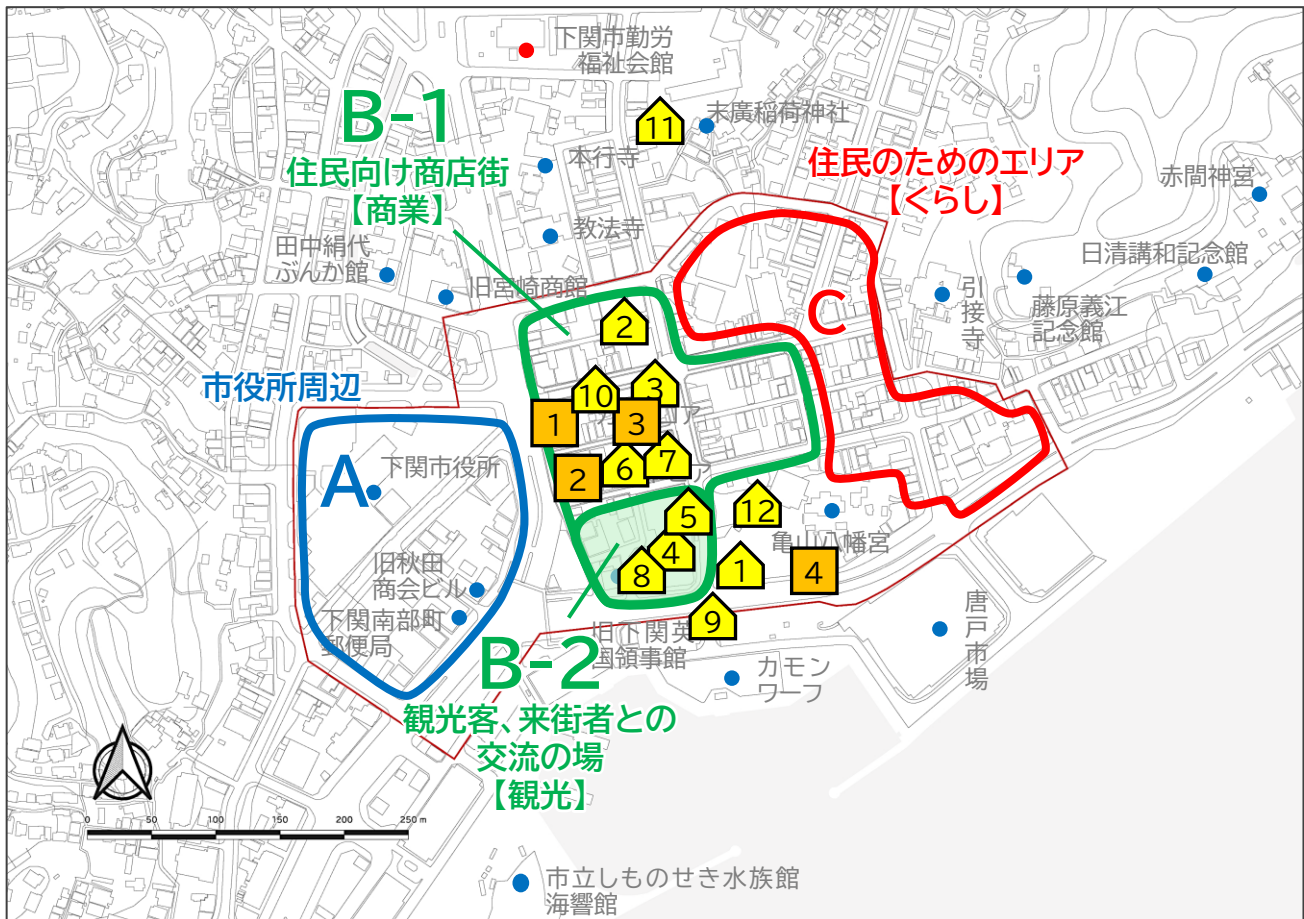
下関市勤労福祉会館

B-1
住民向け商店街
【商業】

11
末廣稲荷神社
本行寺
教法寺

住民のためのエリア
【くらし】

赤間神宮
日清講和記念館

田中絹代ぶんか館
旧宮崎商館

C
引接寺
藤原義江記念館

2
市役所周辺
10
3
1
3
A
下関市役所
6
7
2
5
12
亀山八幡宮
旧秋田商会ビル
4
8
1
4
下関南部町郵便局
9
唐戸市場
旧下関英国領事館
B-2
カモンワーフ
観光客、来街者との交流の場
【観光】

0 50 100 150 200 250 m

市立しものせき水族館 海響館